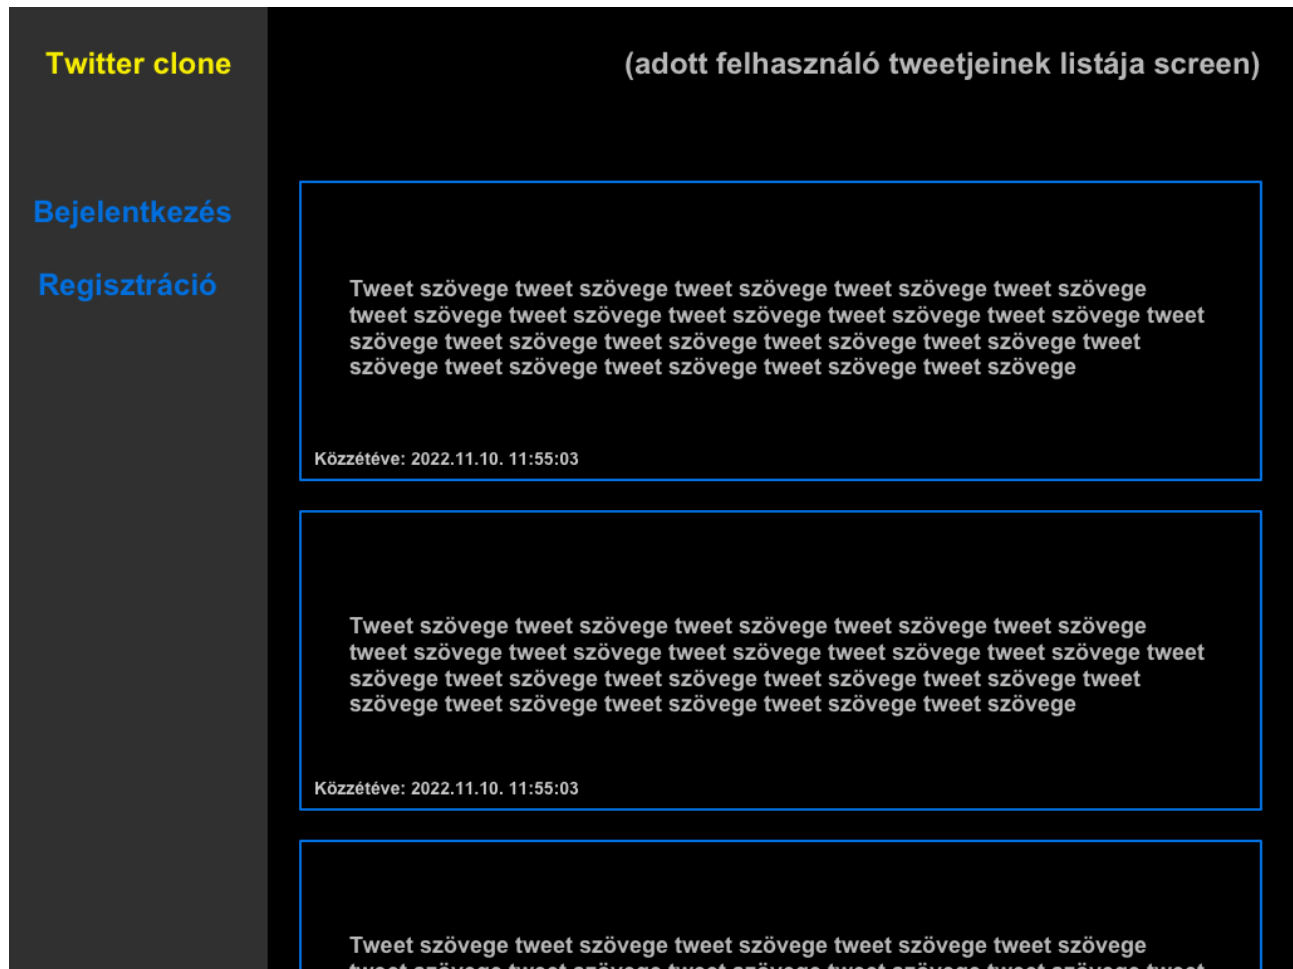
Twitter clone

Bejelentkezés

Regisztráció

(adott felhasználó tweetjeinek listája screen)

Tweet szövege tweet szövege tweet szövege tweet szövege tweet szövege tweet szövege tweet szövege tweet szövege tweet szövege tweet szövege tweet szövege tweet szövege tweet szövege tweet szövege tweet szövege tweet szövege tweet szövege tweet szövege tweet szövege tweet szövege tweet szövege

Közzétéve: 2022.11.10. 11:55:03

Tweet szövege tweet szövege tweet szövege tweet szövege tweet szövege tweet szövege tweet szövege tweet szövege tweet szövege tweet szövege tweet szövege tweet szövege tweet szövege tweet szövege tweet szövege tweet szövege tweet szövege tweet szövege tweet szövege tweet szövege tweet szövege

Közzétéve: 2022.11.10. 11:55:03

Tweet szövege tweet szövege tweet szövege tweet szövege tweet szövege
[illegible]